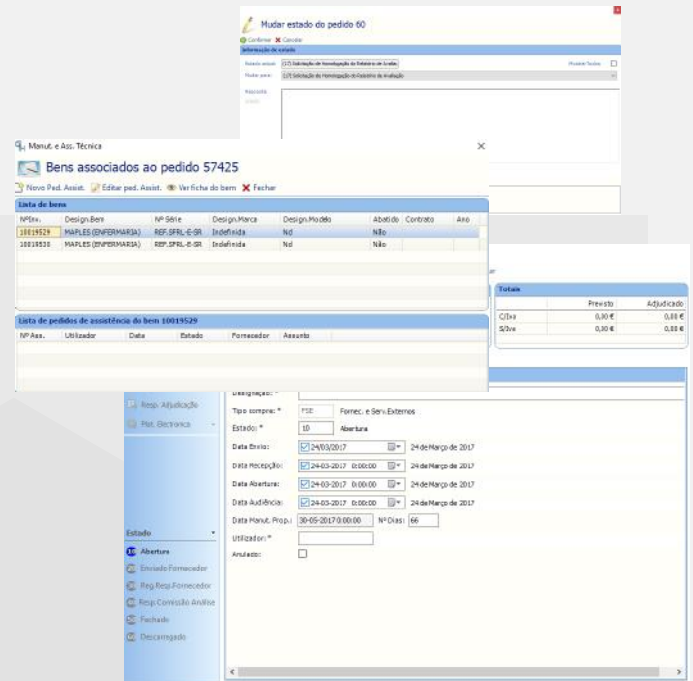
Mudar estado do pedido 60

Confirmar Cancelar

Informação do estado

Estado actual: (17) Solicitação de Homologação do Relatório de Avaliação

Mudar para: (17) Solicitação de Homologação do Relatório de Avaliação

Mostrar Todos

Descrição

Manut. e Ass. Técnica

Bens associados ao pedido 57425

Novo Ped. Assist. Editar ped. Assist. Ver ficha do bem Fechar

Lista de bens

| NºInv. | Design.Bem | Nº Série | Design.Marca | Design.Modelo | Abatido | Contrato | Ano |
|---|---|---|---|---|---|---|---|
| 10019529 | MAPLES (ENFERMARIA) | REF.SFRL-E-SR | Indefinida | Nd | Não | | |
| 10019530 | MAPLES (ENFERMARIA) | REF.SFRL-E-SR | Indefinida | Nd | Não | | |

Lista de pedidos de assistência do bem 10019529

| Nº Ass. | Utilizador | Data | Estado | Fornecedor | Assunto |
|---|---|---|---|---|---|

Totais

| | Previsto | Adjudicado |
|---|---|---|
| C/Iva | 0,00 € | 0,00 € |
| S/Iva | 0,00 € | 0,00 € |

Resp. Adjudicação

Mat. Electronica

Designação: *

Tipo compra: * FSE Fornec. e Serv.Externos

Estado: * 10 Abertura

Data Envio: 24/03/2017 24 de Março de 2017

Data Recepção: 24-03-2017 0:00:00 24 de Março de 2017

Data Abertura: 24-03-2017 0:00:00 24 de Março de 2017

Data Audiência: 24-03-2017 0:00:00 24 de Março de 2017

Data Manut. Prop.: 30-05-2017 0:00:00 Nº Dias: 66

Utilizador: *

Anulado:

Estado

Abertura

Enviado Fornecedor

Reg.Resp.Fornecedor

Resp.Comissão Analise

Fechado

Descarregado